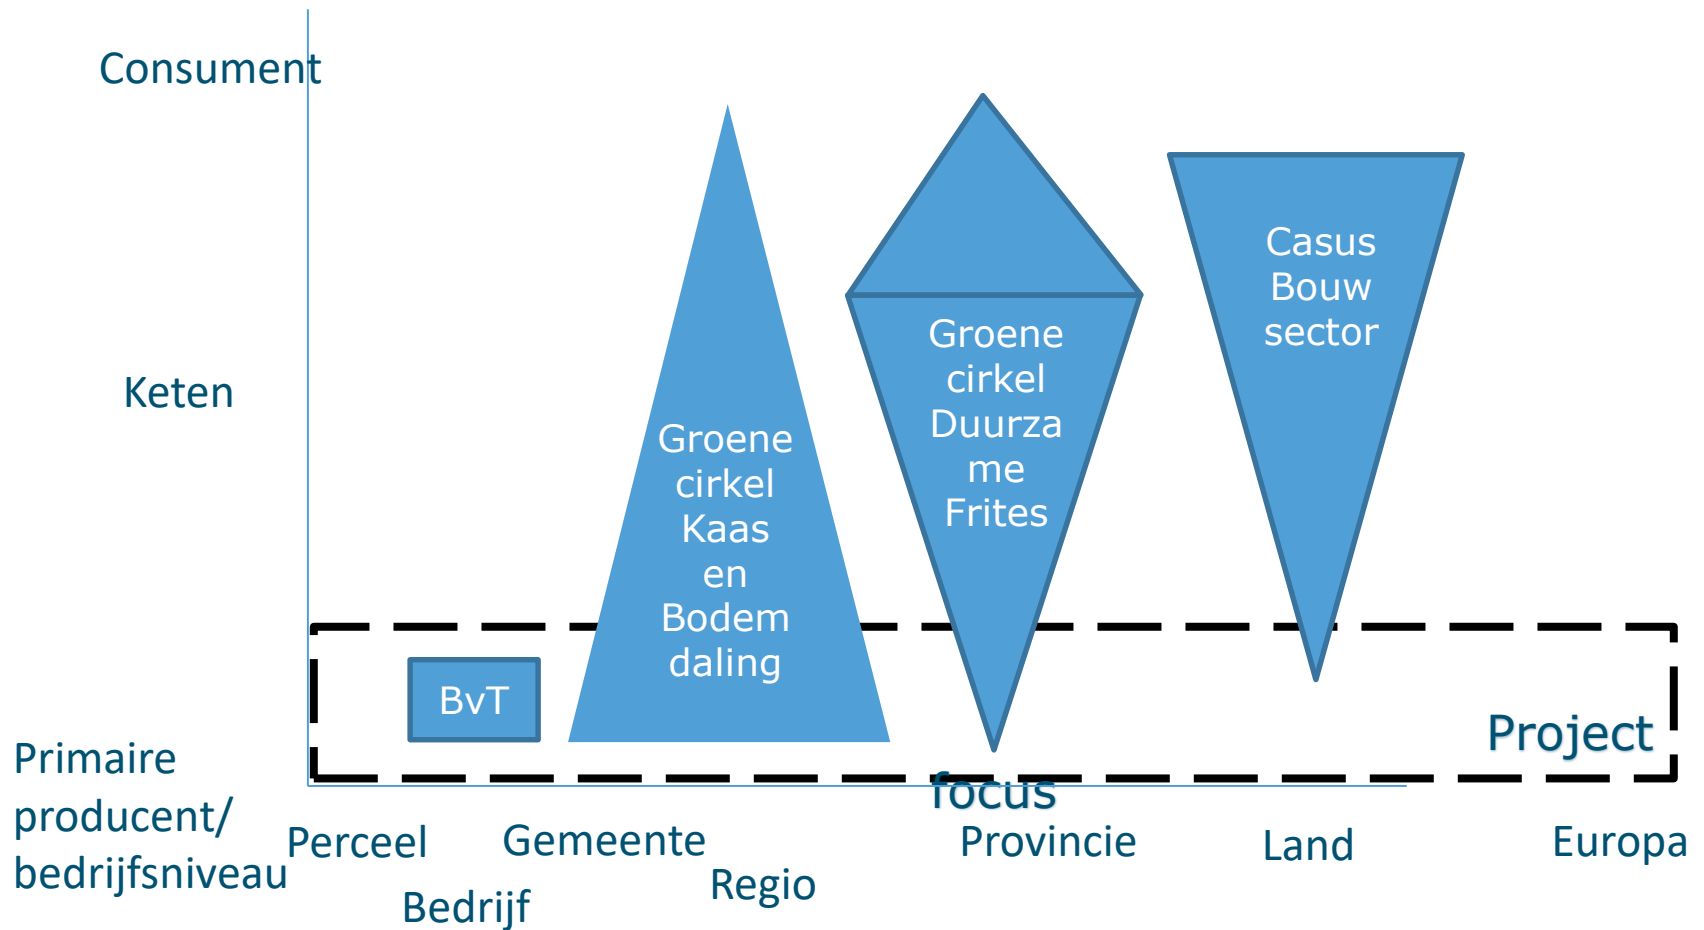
Consument

Keten

Primaire producent/ bedrijfsniveau

Groene cirkel Kaas en Bodem daling

Groene cirkel Duurza me Frites

Casus Bouw sector

BvT

Project focus

Perceel

Bedrijf

Gemeente

Regio

Provincie

Land

Europa